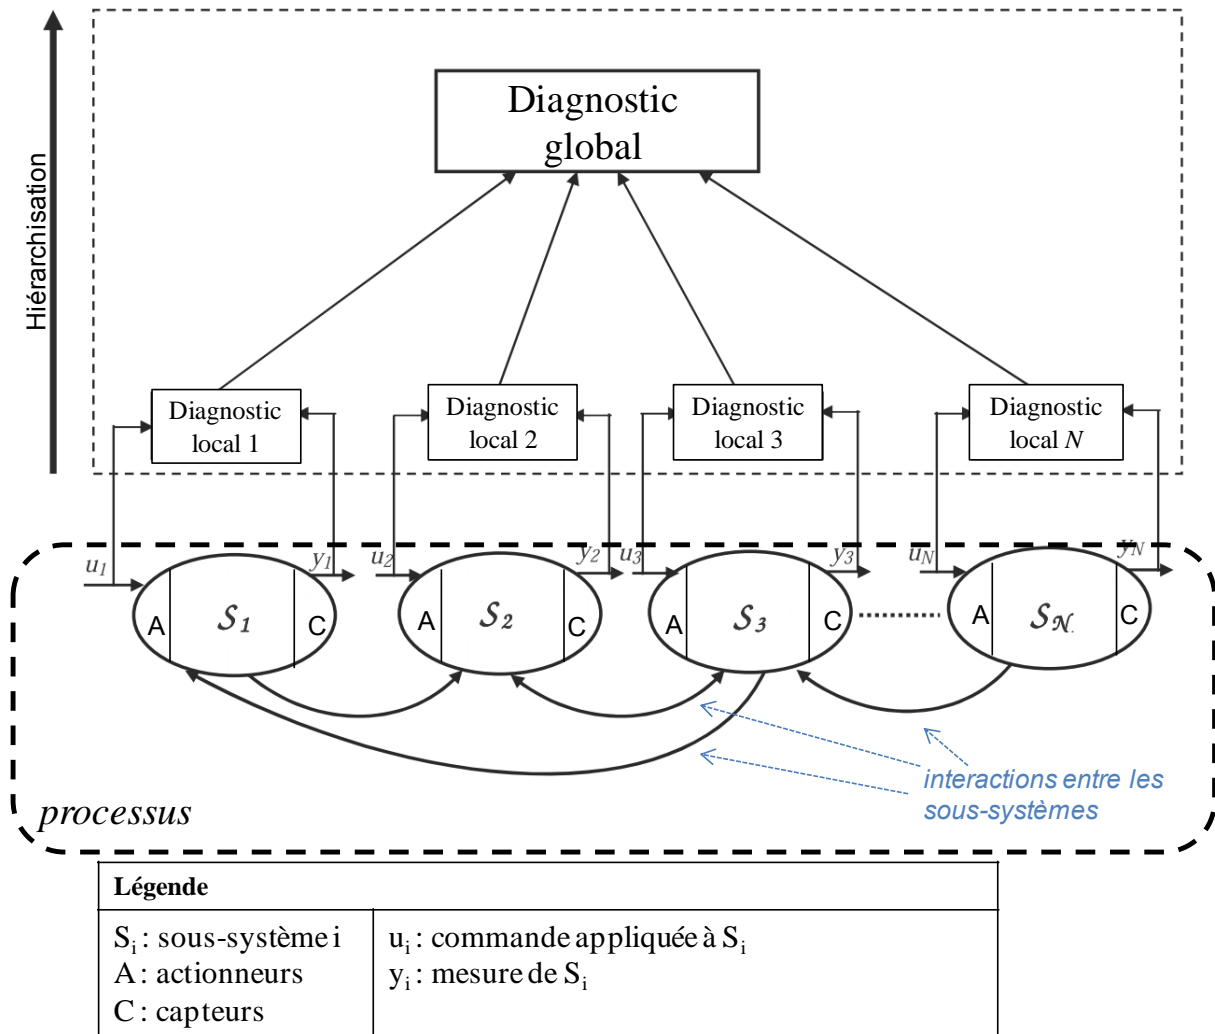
Hiérarchisation

Diagnostic global

Diagnostic local 1

Diagnostic local 2

Diagnostic local 3

Diagnostic local $N$

$u_1$

$y_1$

$u_2$

$y_2$

$u_3$

$y_3$

$u_N$

$y_N$

A $\mathcal{S}_1$ C

A $\mathcal{S}_2$ C

A $\mathcal{S}_3$ C

A $\mathcal{S}_{\mathcal{N}}$ C

interactions entre les sous-systèmes

processus

| Légende | |
|---|---|
| $S_i$ : sous-système i<br>A : actionneurs<br>C : capteurs | $u_i$ : commande appliquée à $S_i$<br>$y_i$ : mesure de $S_i$ |